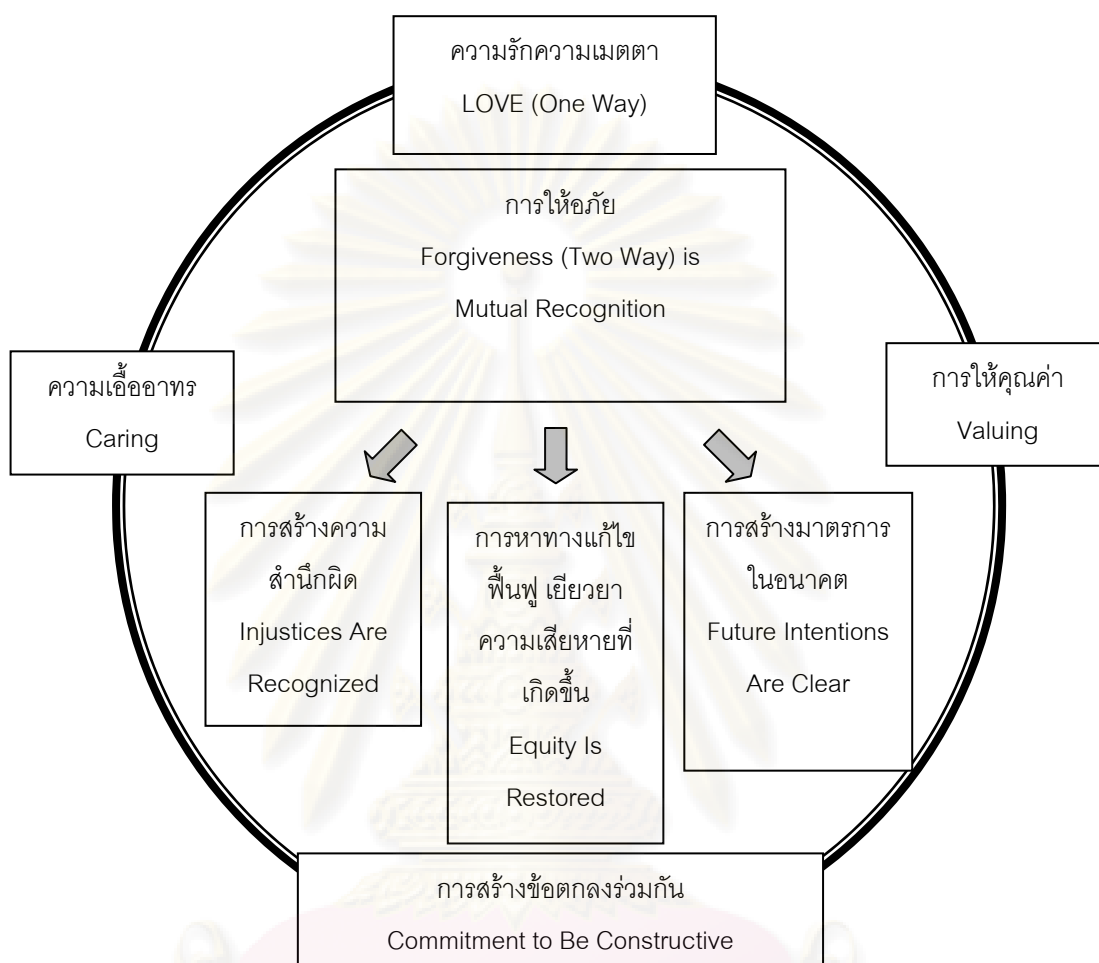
ความรักความเมตตา
LOVE (One Way)

การให้อภัย
Forgiveness (Two Way) is
Mutual Recognition

ความเอื้ออาทร
Caring

การให้คุณค่า
Valuing

การสร้างความสำนึกผิด
Injustices Are Recognized

การหาทางแก้ไข ฟื้นฟู เยียวยา ความเสียหายที่เกิดขึ้น
Equity Is Restored

การสร้างมาตรการในอนาคต
Future Intentions Are Clear

การสร้างข้อตกลงร่วมกัน
Commitment to Be Constructive